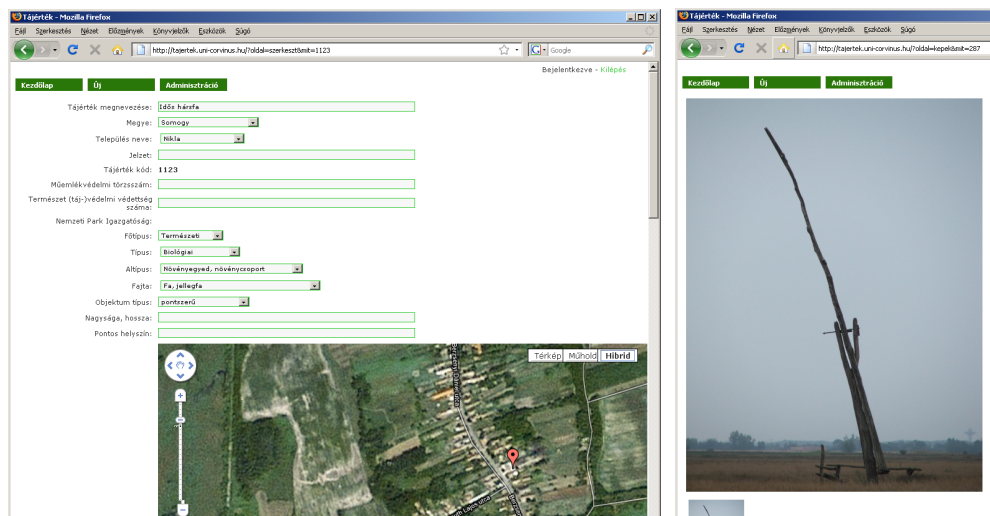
Tájérték - Mozilla Firefox

Fájl Szerkesztés Nézet Előzmények Könyvjelzők Eszközök Súgó

http://tajertek.uni-corvinus.hu/?oldal=szerkeszt&mit=1123

Google

Bejelentkezve - Kilépés

Kezdőlap Új Adminisztráció

Tájérték megnevezése: Idős hársfa

Megye: Somogy

Település neve: Nikla

Jelzet:

Tájérték kód: 1123

Műemlékvédelmi törzsszám:

Természet (táj-)védelmi védettség száma:

Nemzeti Park Igazgatóság:

Főtípus: Természeti

Típus: Biológiai

Altípus: Növényegyed, növénycsoport

Fajta: Fa, jellegfa

Objektum típus: pontszerű

Nagysága, hossza:

Pontos helyszín:

Térkép Műhold Hibrid

Tájérték - Mozilla Firefox

Fájl Szerkesztés Nézet Előzmények Könyvjelzők Eszközök Súgó

http://tajertek.uni-corvinus.hu/?oldal=kepek&mit=287

Kezdőlap Új Adminisztráció